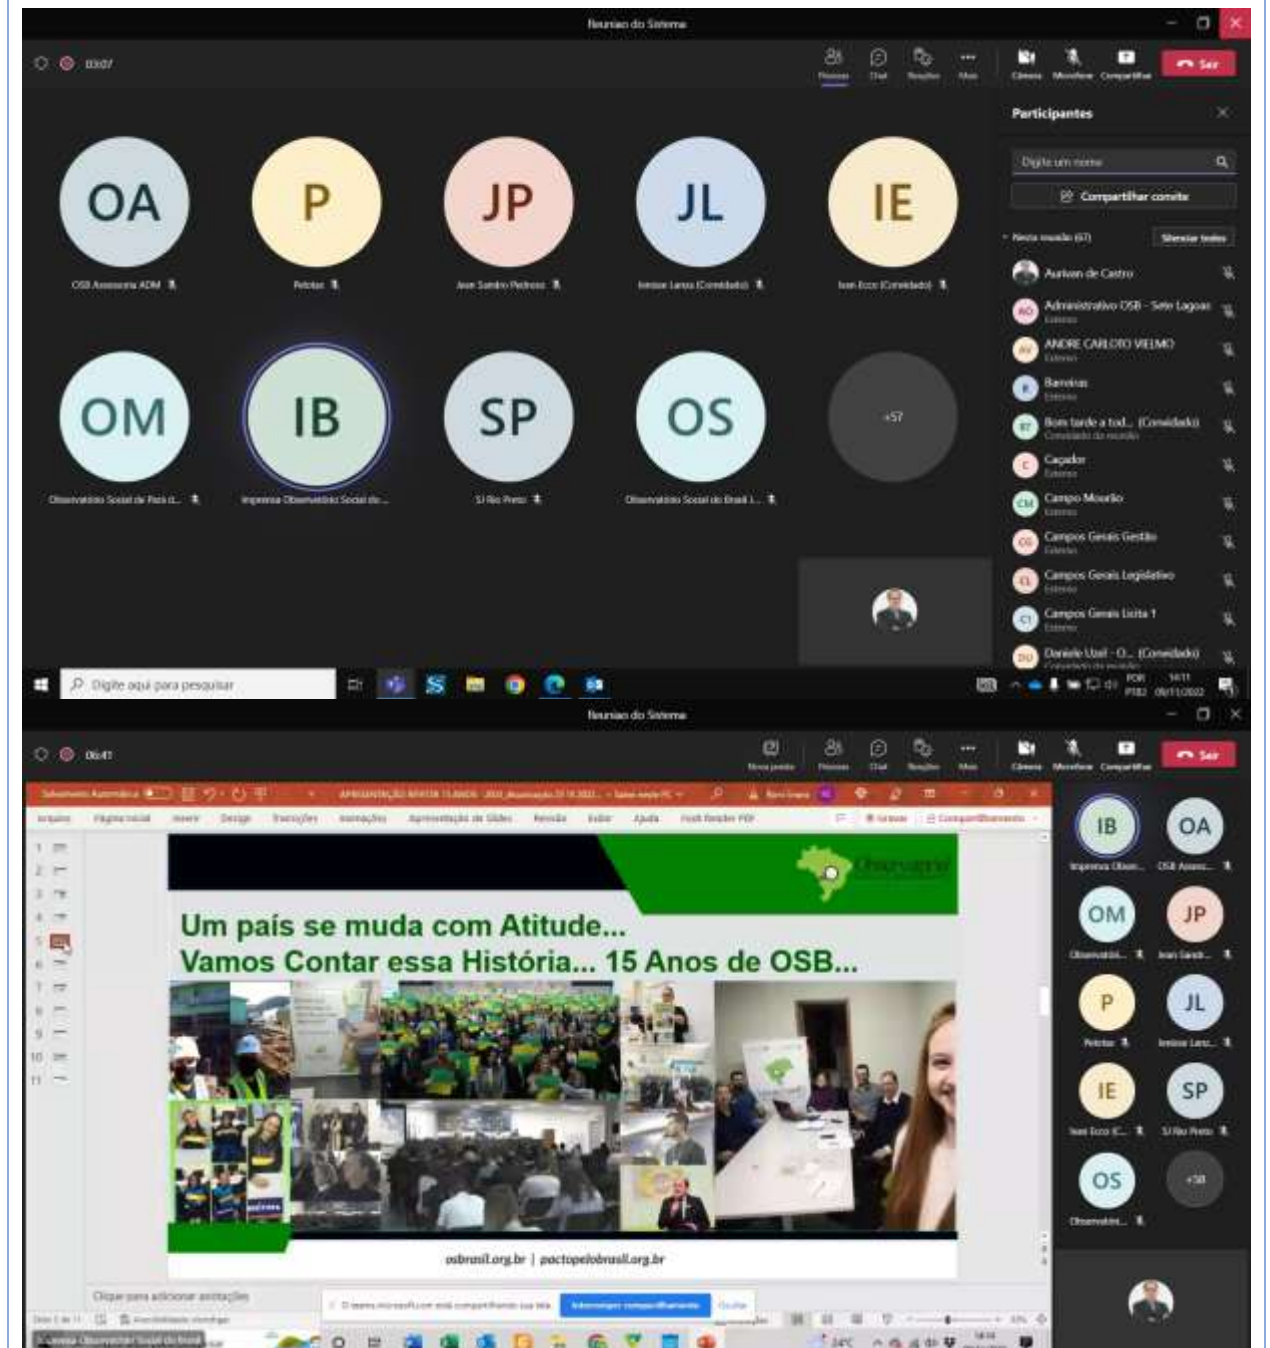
Reunião do Sistema

03:07

Pessoas Chat Reações Mais Câmera Microfone Compartilhar Sair

Participantes

Digite um nome

Compartilhar convite

Nesta reunião (67) Silenciar todos

OA
OSB Assessoria ADM

P
Pelotas

JP
Jean Sandro Pedroso

JL
Ivânia Lanza (Convidado)

IE
Ivan Ecco (Convidado)

OM
Observatório Social de Passo...

IB
Imprensa Observatório Social do...

SP
SJ Rio Preto

OS
Observatório Social do Brasil...

+57

Aurivan de Castro

Administrativo OSB - Sete Lagoas
Externo

ANDRE CARLOTO VIEIMO
Externo

Barreiras
Externo

Bom tarde a tod... (Convidado)
Convidado da reunião

Caçador
Externo

Campo Mourão
Externo

Campos Gerais Gestão
Externo

Campos Gerais Legislativo
Externo

Campos Gerais Licita 1
Externo

Daniele Uzel - O... (Convidado)
Convidado da reunião

Digite aqui para pesquisar

POR PTB2 14:11 09/11/2022

Reunião do Sistema

06:41

Torre jovem Pessoas Chat Reações Mais Câmera Microfone Compartilhar Sair

Salvamento Automático APRESENTAÇÃO REVISTA 15 ANOS - 2022 Atualização 21.10.2022... Salvo neste PC

Arquivo Página Inicial Inserir Design Transições Animações Apresentação de Slides Revisão Exibir Ajuda Foxit Reader PDF Gravar Compartilhamento

Observatório

Um país se muda com Atitude...
Vamos Contar essa História... 15 Anos de OSB...

osbrasil.org.br | pactopelobrasil.org.br

Clique para adicionar anotações

O teams.microsoft.com está compartilhando sua tela. Interromper compartilhamento Ocultar

IB
Imprensa Obser...

OA
OSB Assess...

OM
Observatóri...

JP
Jean Sandr...

P
Pelotas

JL
Ivânia Lan...

IE
Ivan Ecco (C...

SP
SJ Rio Preto

OS
Observatóri...

+58

Imprensa Observatório Social do Brasil